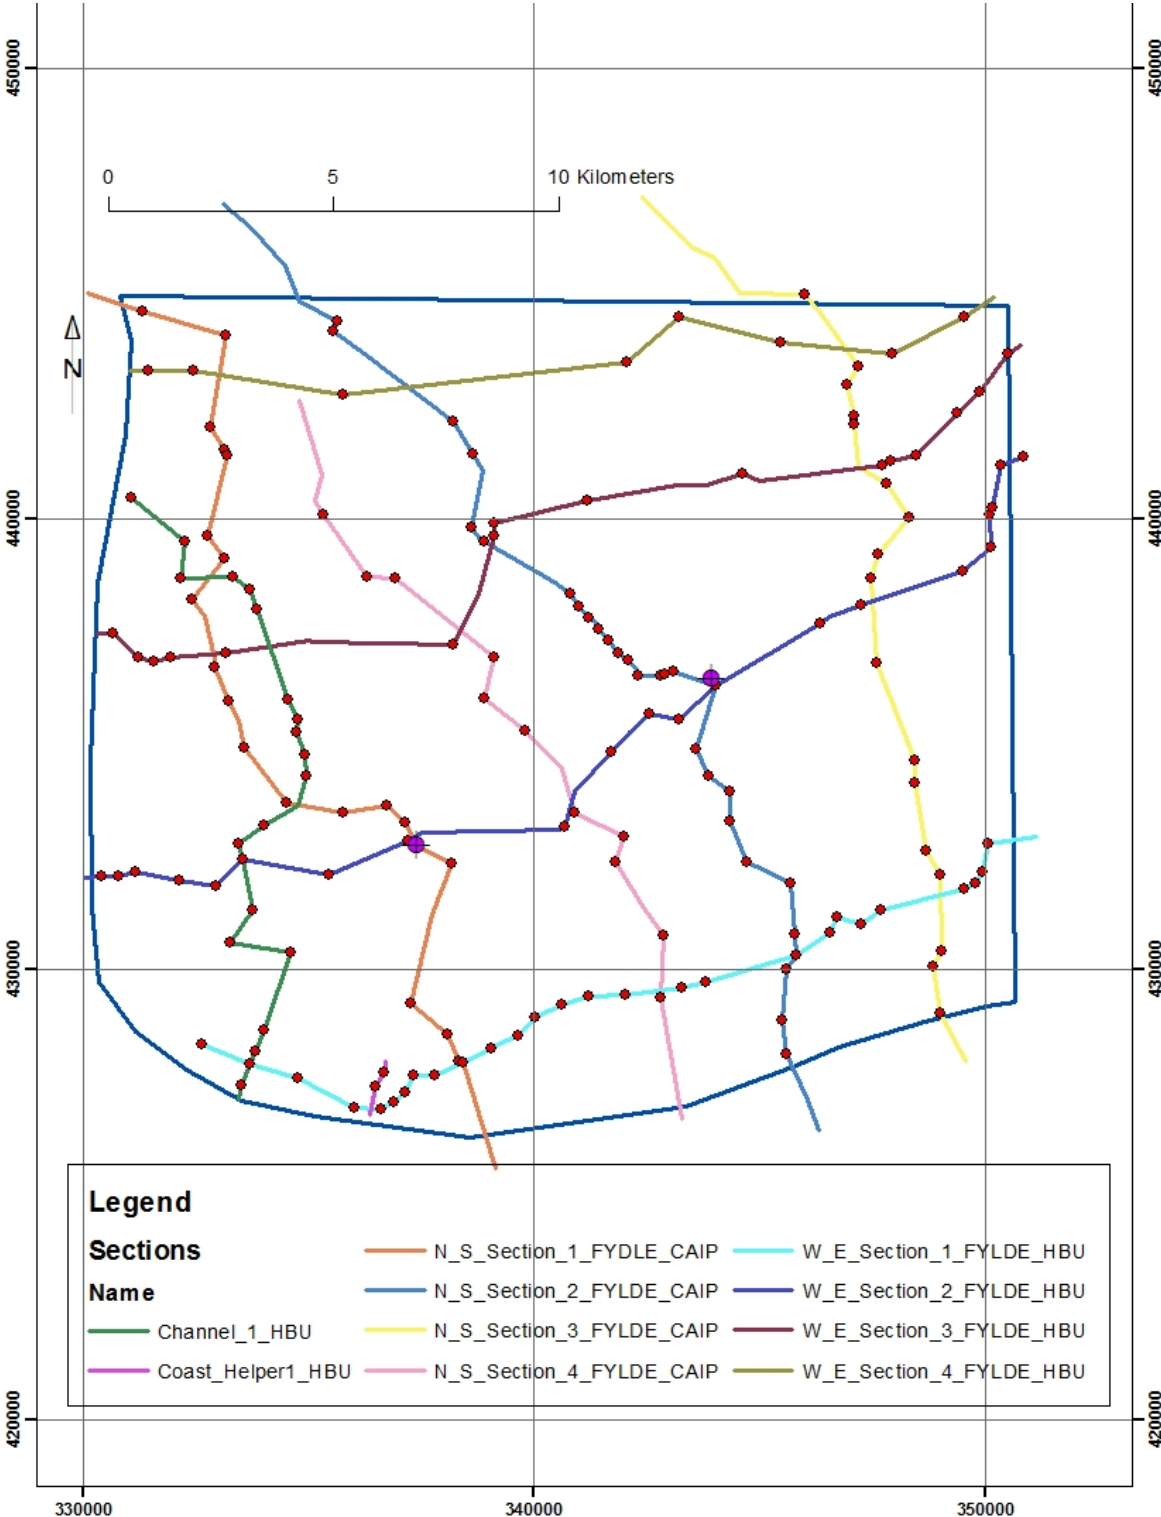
450000
450000
0
5
10 Kilometers
N
440000
440000
430000
430000
420000
420000
Legend
Sections
Name
Channel_1_HBU
Coast_Helper1_HBU
N_S_Section_1_FYDLE_CAIP
N_S_Section_2_FYDLE_CAIP
N_S_Section_3_FYDLE_CAIP
N_S_Section_4_FYDLE_CAIP
W_E_Section_1_FYLDE_HBU
W_E_Section_2_FYLDE_HBU
W_E_Section_3_FYLDE_HBU
W_E_Section_4_FYLDE_HBU
330000
340000
350000